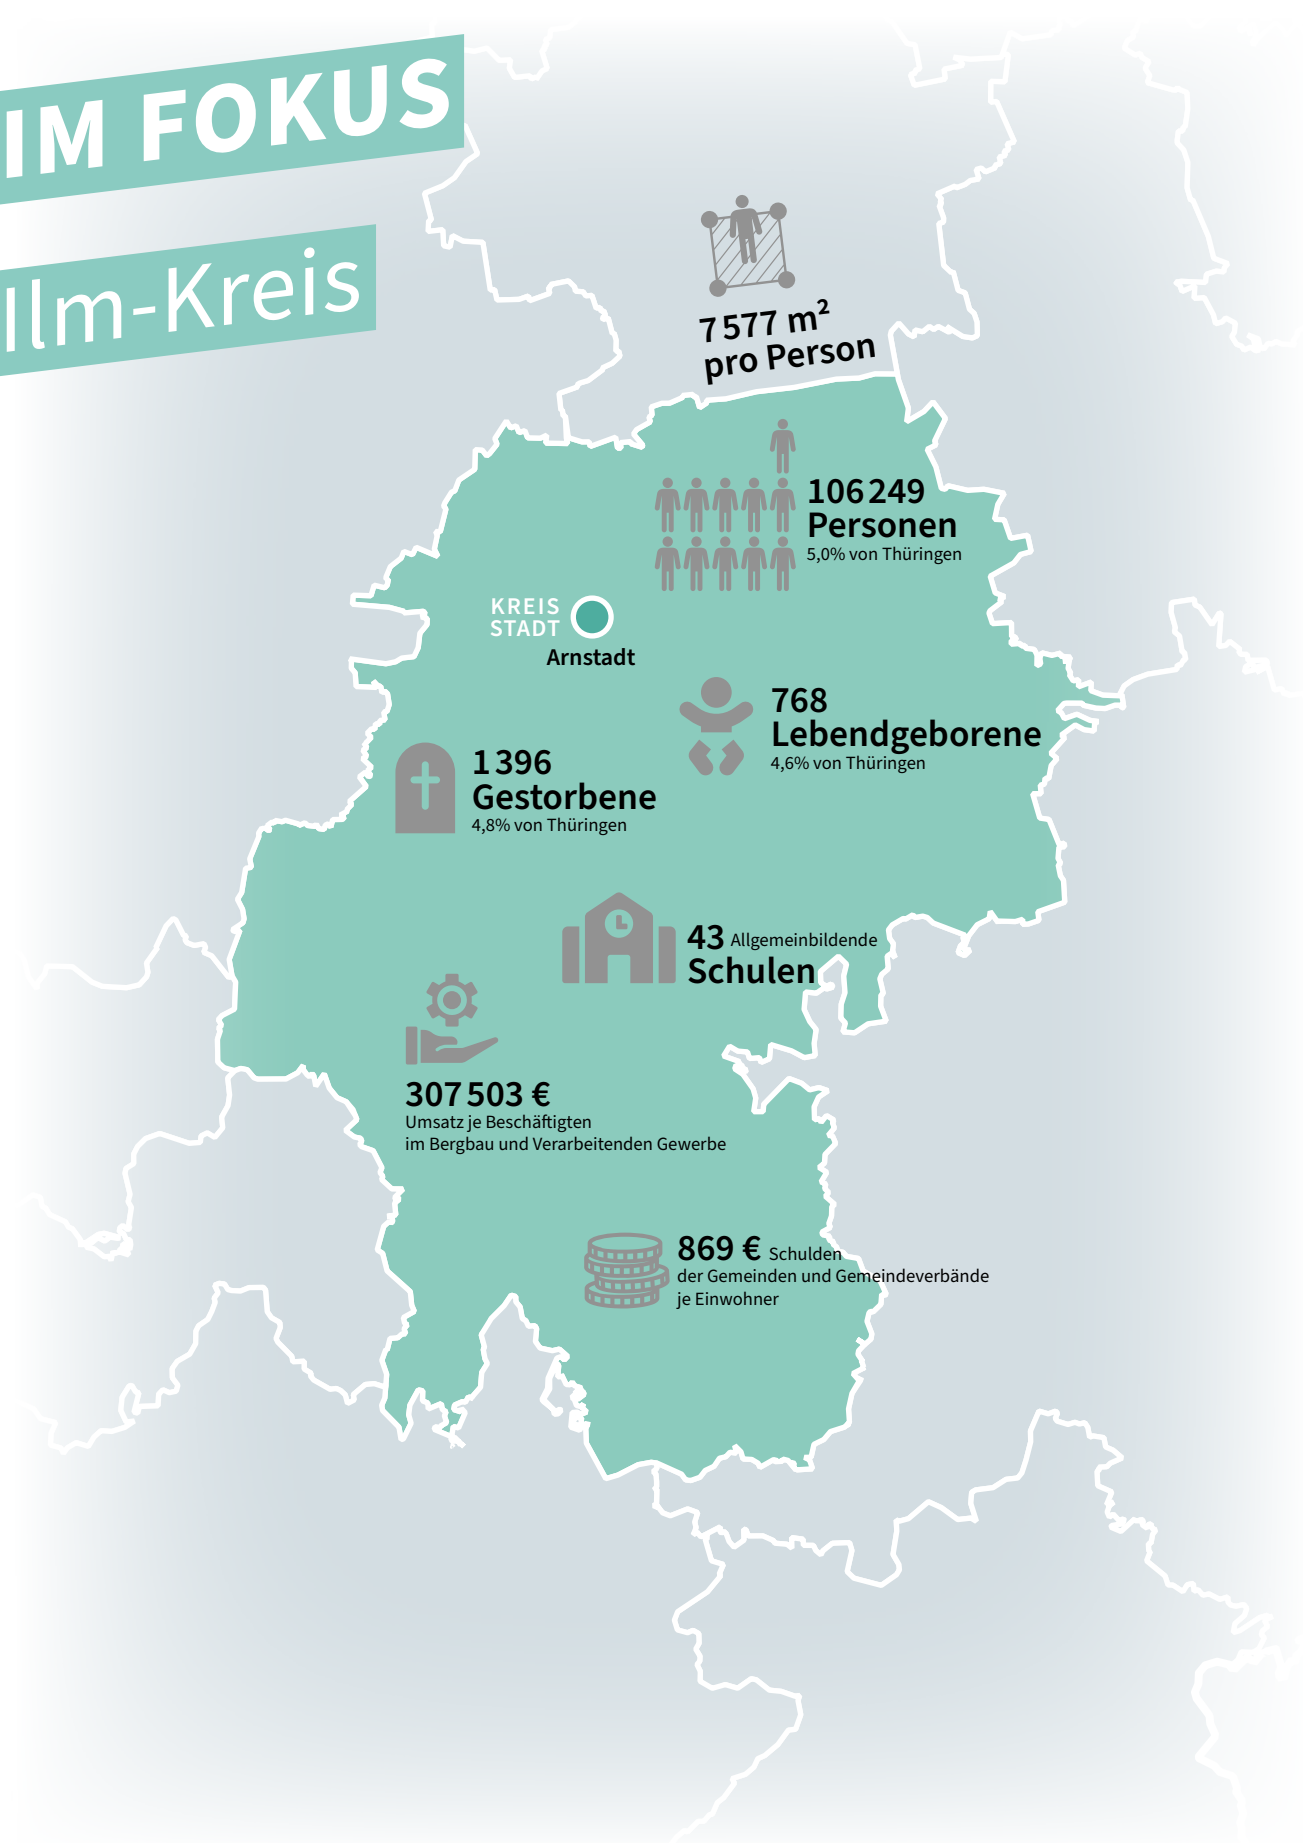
IM FOKUS

Ilm-Kreis

7 577 $m^2$ pro Person

106 249 Personen
5,0% von Thüringen

KREIS STADT
Arnstadt

768 Lebendgeborene
4,6% von Thüringen

1 396 Gestorbene
4,8% von Thüringen

43 Allgemeinbildende Schulen

307 503 €
Umsatz je Beschäftigten im Bergbau und Verarbeitenden Gewerbe

869 € Schulden
der Gemeinden und Gemeindeverbände je Einwohner